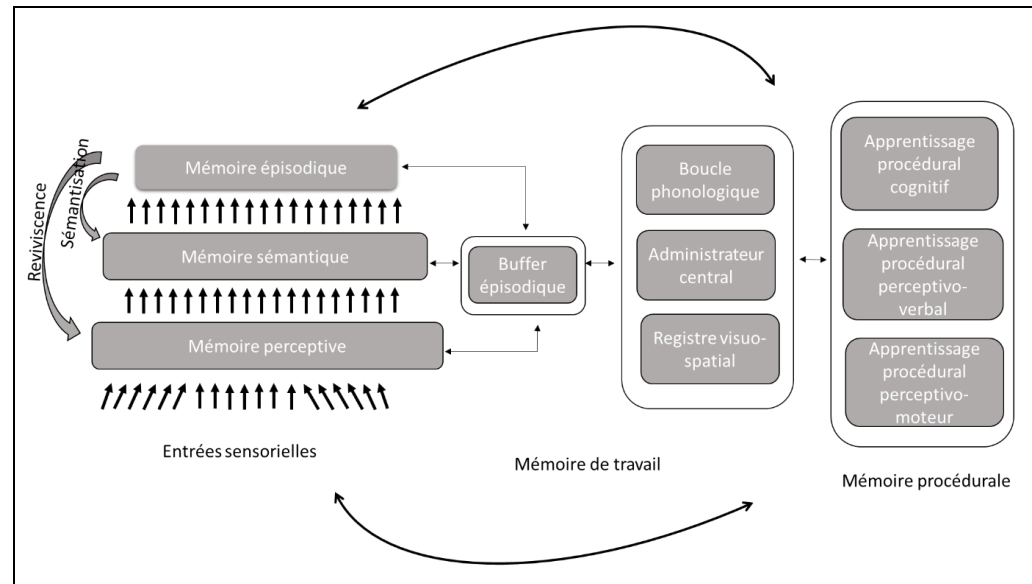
Sémantisation

Reviviscence

Mémoire épisodique

Mémoire sémantique

Mémoire perceptive

Entrées sensorielles

Buffer épisodique

Boucle phonologique

Administrateur central

Registre visuo-spatial

Mémoire de travail

Apprentissage procédural cognitif

Apprentissage procédural perceptivo-verbal

Apprentissage procédural perceptivo-moteur

Mémoire procédurale